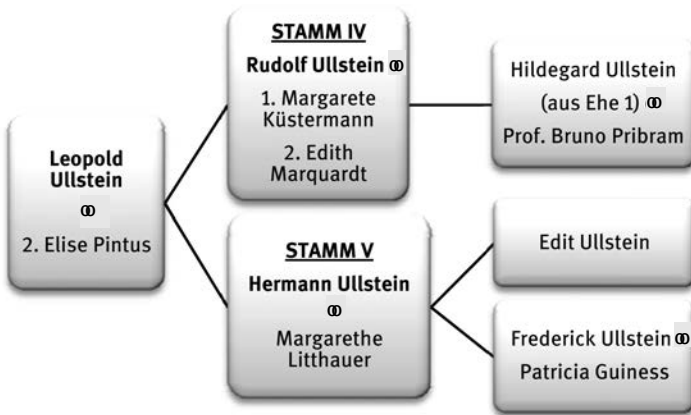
Leopold Ullstein
ꝏ
2. Elise Pintus

STAMM IV
Rudolf Ullstein ꝏ
1. Margarete Küstermann
2. Edith Marquardt

STAMM V
Hermann Ullstein
ꝏ
Margarethe Litthauer

Hildegard Ullstein (aus Ehe 1) ꝏ
Prof. Bruno Pribram

Edit Ullstein

Frederick Ullstein ꝏ
Patricia Guiness